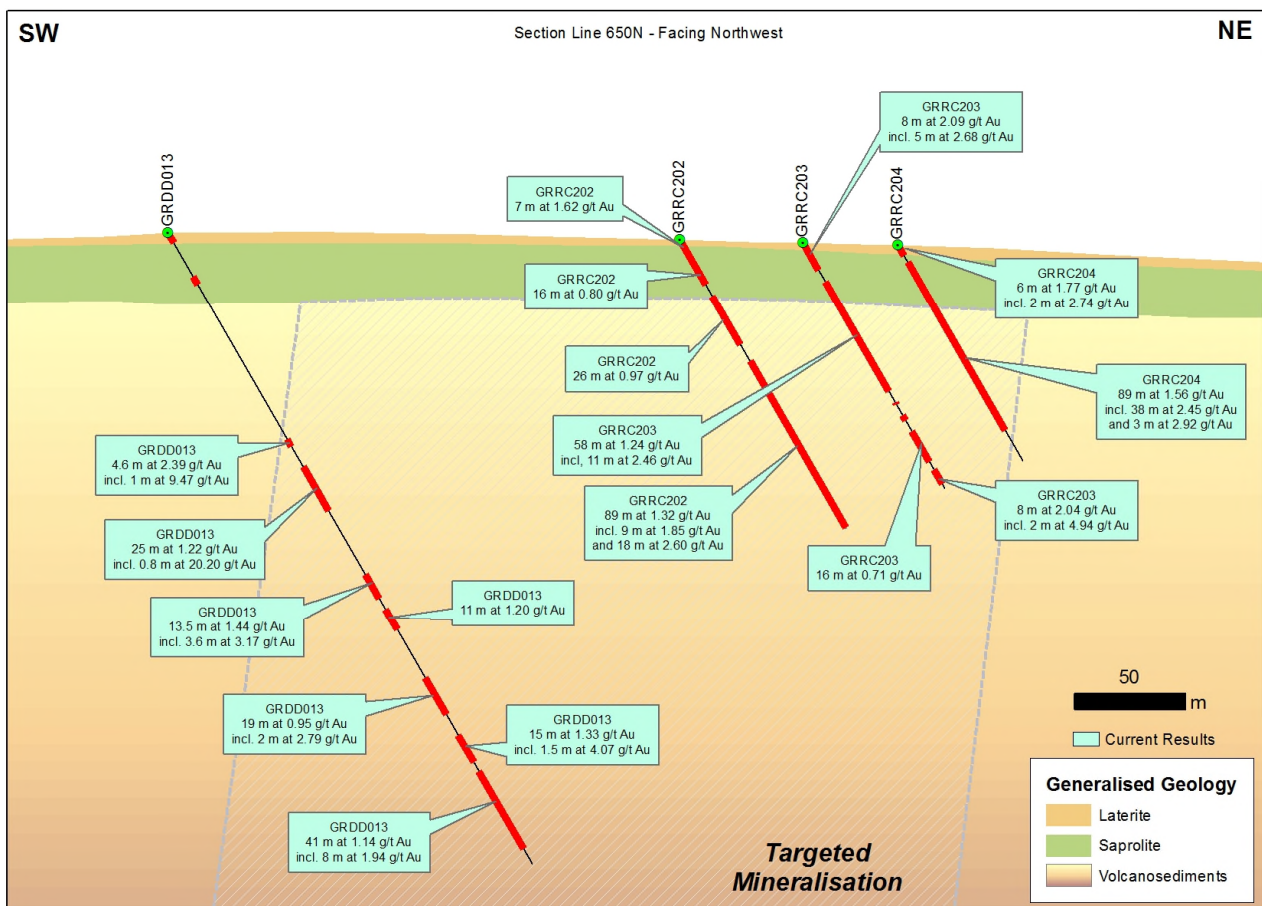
SW

Section Line 650N - Facing Northwest

NE

GRRC203
8 m at 2.09 g/t Au
incl. 5 m at 2.68 g/t Au

GRDD013

GRRC202
7 m at 1.62 g/t Au

GRRC202

GRRC203

GRRC204

GRRC202
16 m at 0.80 g/t Au

GRRC204
6 m at 1.77 g/t Au
incl. 2 m at 2.74 g/t Au

GRRC202
26 m at 0.97 g/t Au

GRRC204
89 m at 1.56 g/t Au
incl. 38 m at 2.45 g/t Au
and 3 m at 2.92 g/t Au

GRRC203
58 m at 1.24 g/t Au
incl, 11 m at 2.46 g/t Au

GRDD013
4.6 m at 2.39 g/t Au
incl. 1 m at 9.47 g/t Au

GRRC202
89 m at 1.32 g/t Au
incl. 9 m at 1.85 g/t Au
and 18 m at 2.60 g/t Au

GRRC203
8 m at 2.04 g/t Au
incl. 2 m at 4.94 g/t Au

GRDD013
25 m at 1.22 g/t Au
incl. 0.8 m at 20.20 g/t Au

GRRC203
16 m at 0.71 g/t Au

GRDD013
11 m at 1.20 g/t Au

GRDD013
13.5 m at 1.44 g/t Au
incl. 3.6 m at 3.17 g/t Au

50
m

GRDD013
19 m at 0.95 g/t Au
incl. 2 m at 2.79 g/t Au

GRDD013
15 m at 1.33 g/t Au
incl. 1.5 m at 4.07 g/t Au

Current Results

Generalised Geology
Laterite
Saprolite
Volcanosediments

GRDD013
41 m at 1.14 g/t Au
incl. 8 m at 1.94 g/t Au

Targeted Mineralisation